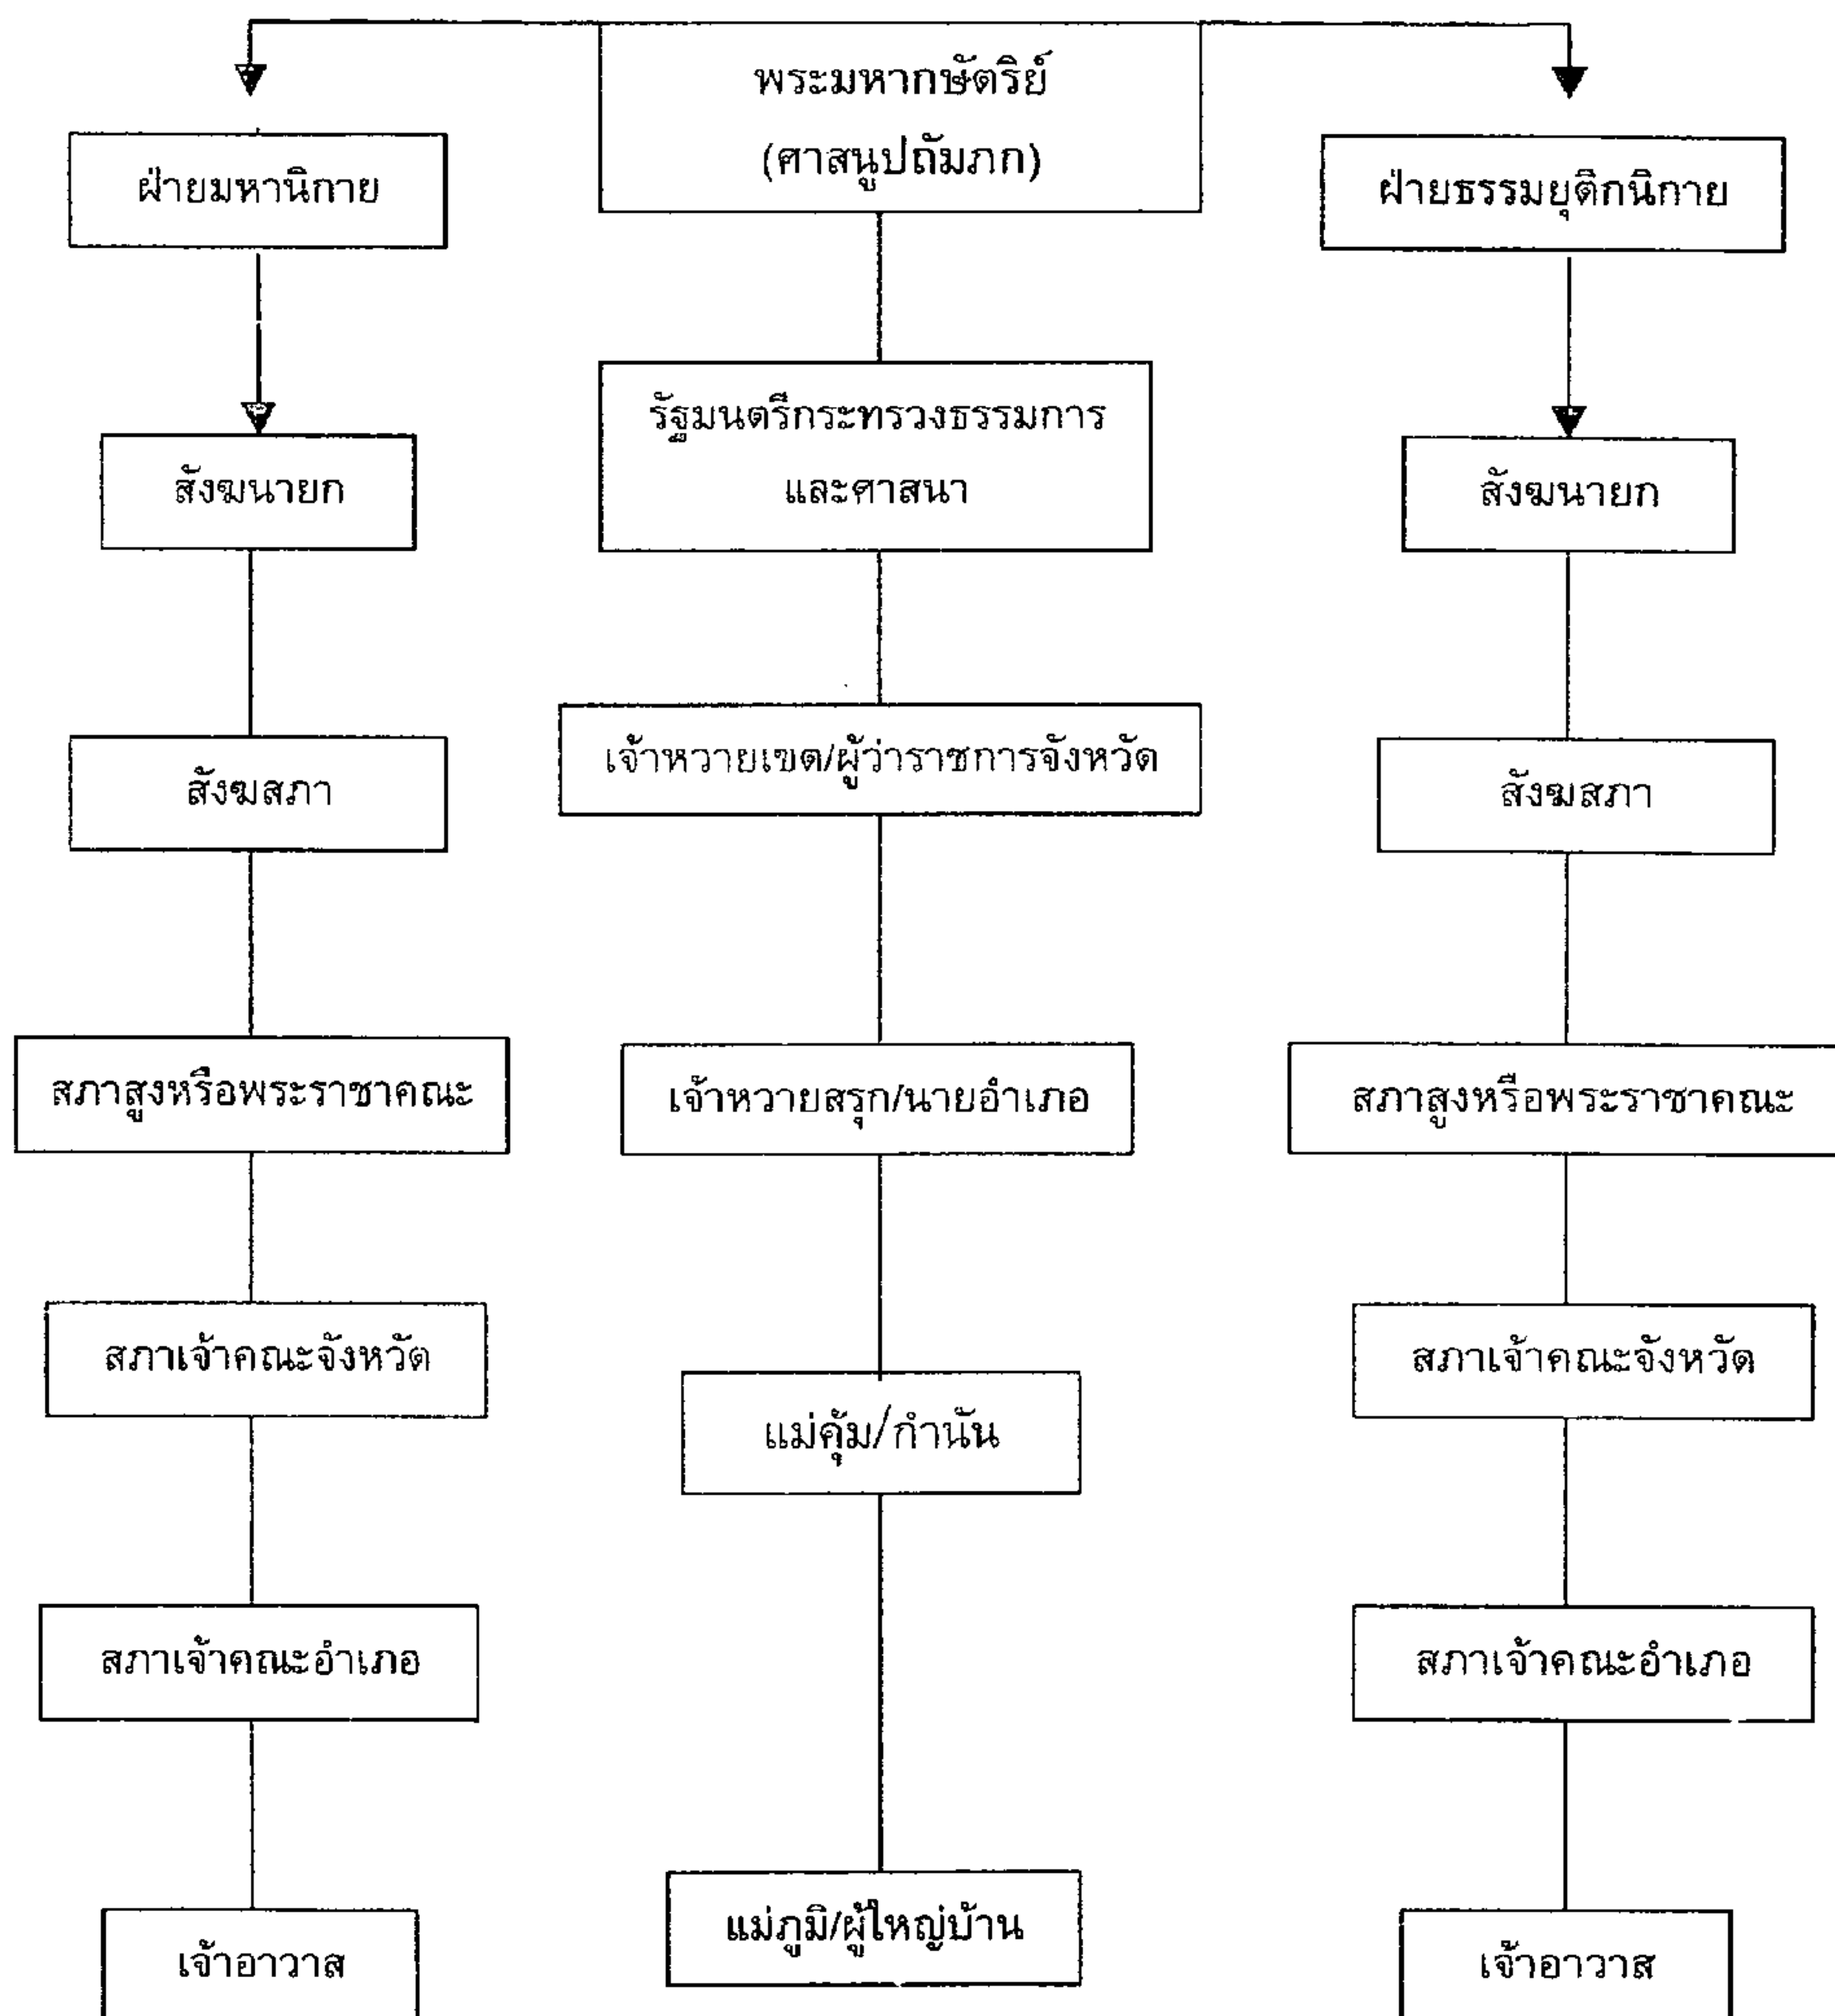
พระมหากษัตริย์
(ศาสนูปถัมภก)

ฝ่ายมหานิกาย

สังฆนายก

สังฆสภา

สภาสูงหรือพระราชาคณะ

สภาเจ้าคณะจังหวัด

สภาเจ้าคณะอำเภอ

เจ้าอาวาส

รัฐมนตรีกระทรวงธรรมการ และศาสนา

เจ้าหวายเขต/ผู้ว่าราชการจังหวัด

เจ้าหวายสรุก/นายอำเภอ

แม่คุ้ม/กำนัน

แม่ภูมิ/ผู้ใหญ่บ้าน

ฝ่ายธรรมยุติกนิกาย

สังฆนายก

สังฆสภา

สภาสูงหรือพระราชาคณะ

สภาเจ้าคณะจังหวัด

สภาเจ้าคณะอำเภอ

เจ้าอาวาส